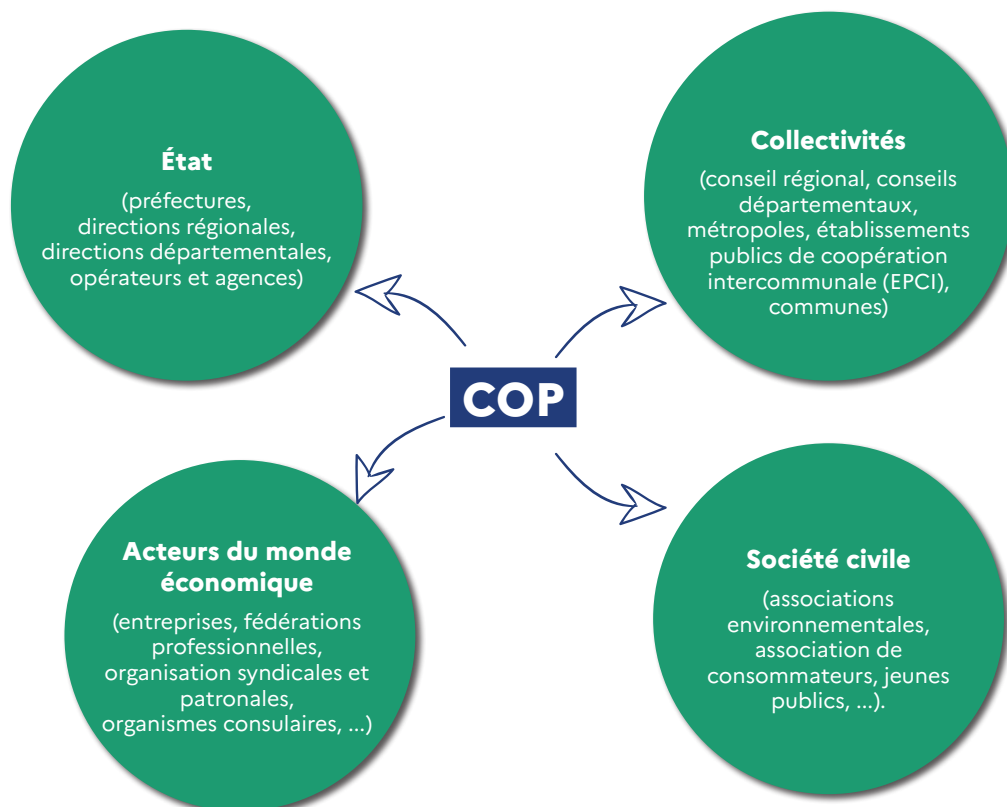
État

(préfectures, directions régionales, directions départementales, opérateurs et agences)

Collectivités

(conseil régional, conseils départementaux, métropoles, établissements publics de coopération intercommunale (EPCI), communes)

COP

Acteurs du monde économique

(entreprises, fédérations professionnelles, organisation syndicales et patronales, organismes consulaires, ...)

Société civile

(associations environnementales, association de consommateurs, jeunes publics, ...).